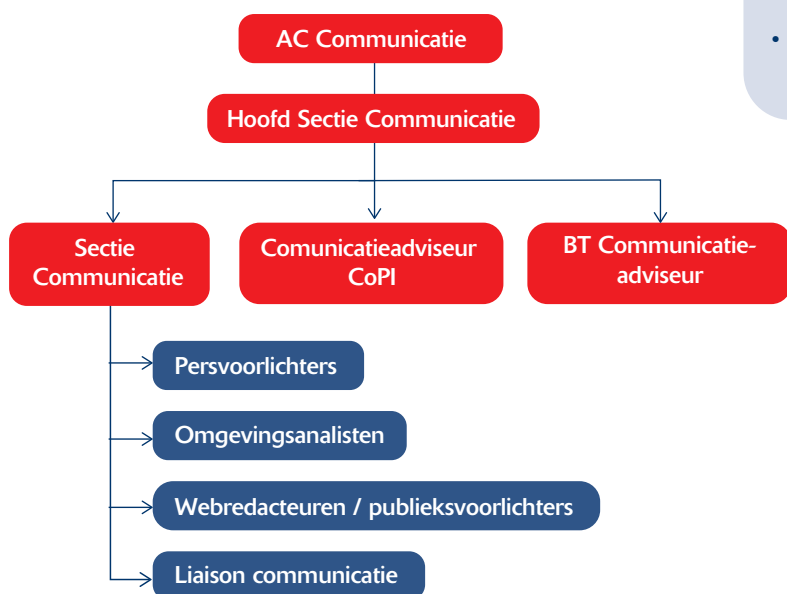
AC Communicatie

Hoofd Sectie Communicatie

Sectie Communicatie

Comunicatieadviseur CoPI

BT Communicatie-adviseur

Persvoorlichters

Omgevingsanalisten

Webredacteuren / publieksvoorlichters

Liaison communicatie

•